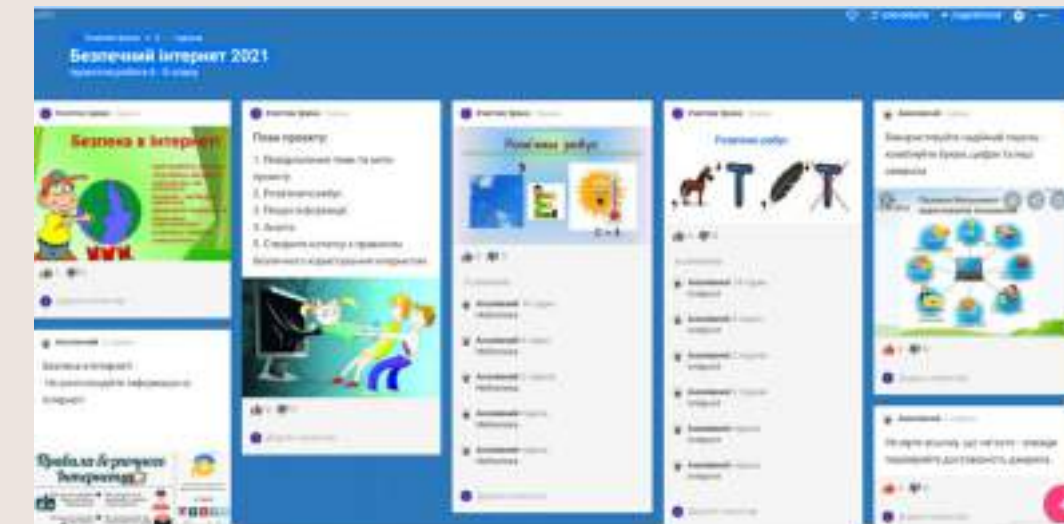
Безпечний інтернет 2021

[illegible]

Безпека в Інтернеті

План проекту:
1. Попереднє обговорення теми та мети проекту.
2. Розв'язання ребусів.
3. Пошук інформації.
4. Анкета.
5. Створення колажу з правилами безпечного користування інтернетом.

Розв'язання ребусу

Розв'язання ребусу

Використовуйте надійний пароль: комбінуйте букви, цифри та інші символи

Безпека в інтернеті
Не розголошуйте інформацію в інтернеті

Правила безпечного Інтернету

Не вірте всьому, що читаєте - завжди перевіряйте достовірність джерела